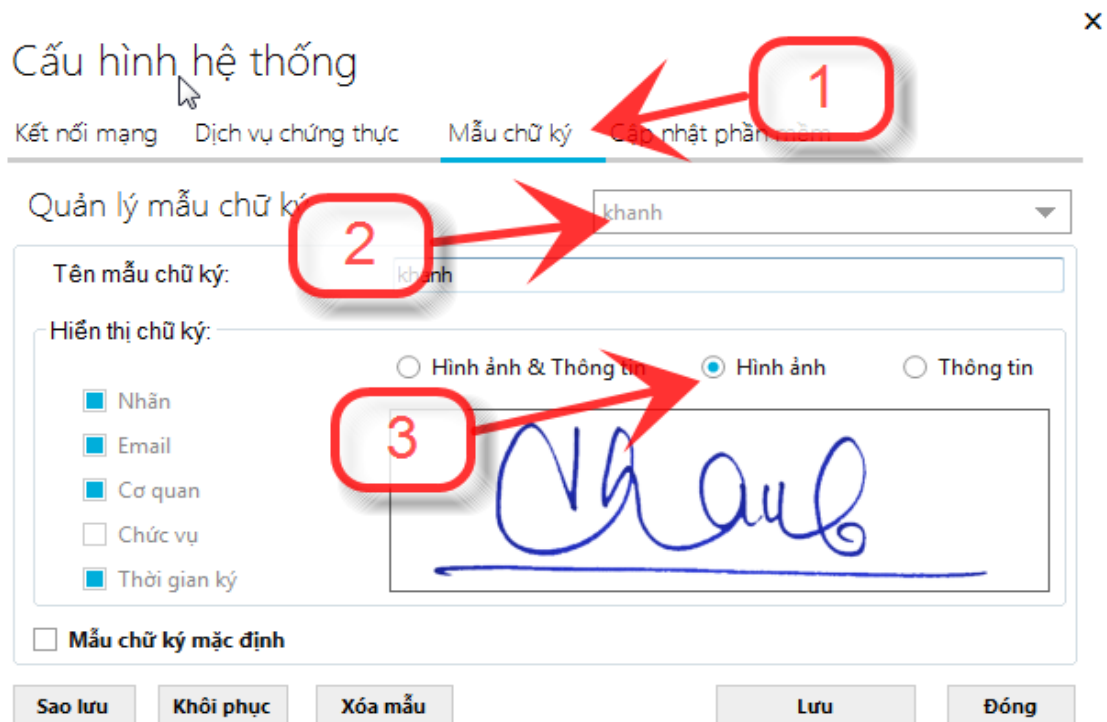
×

Cấu hình hệ thống

Kết nối mạng Dịch vụ chứng thực Mẫu chữ ký Cập nhật phần mềm

1

Quản lý mẫu chữ ký

khanh

2

Tên mẫu chữ ký: khanh

Hiển thị chữ ký:

Hình ảnh & Thông tin Hình ảnh Thông tin

Nhãn

Email

Cơ quan

Chức vụ

Thời gian ký

3

Mẫu chữ ký mặc định

Sao lưu Khôi phục Xóa mẫu Lưu Đóng